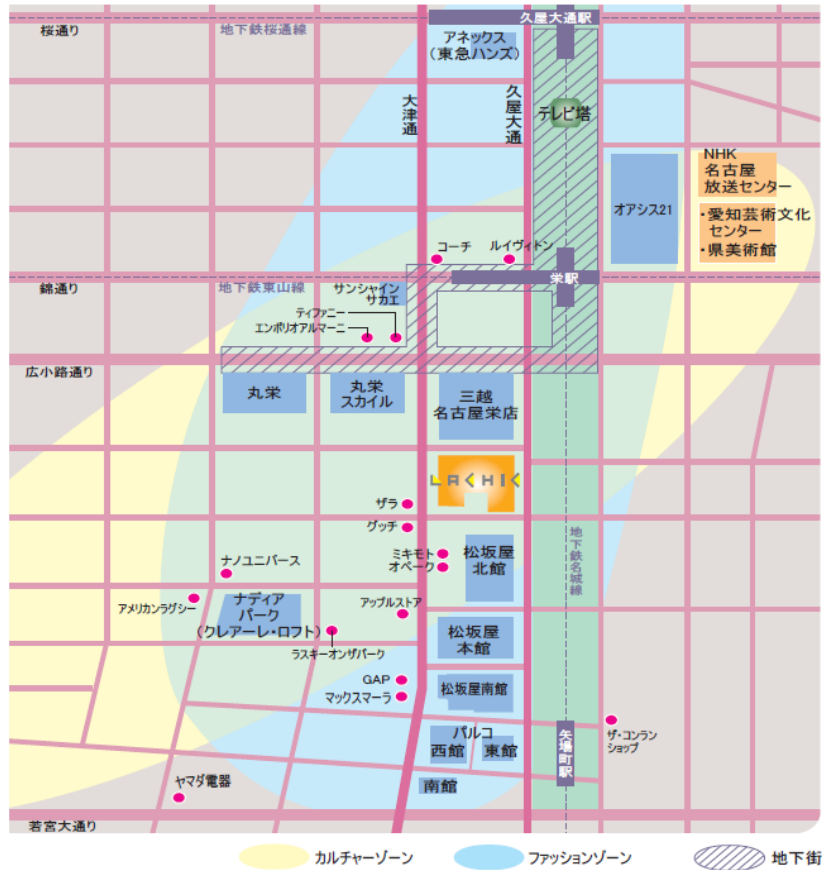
久屋大通駅
桜通り
地下鉄桜通線
アネックス（東急ハンズ）
大津通
久屋大通
テレビ塔
NHK名古屋放送センター
・愛知芸術文化センター
・県美術館
オアシス21
コーチ
ルイヴィトン
栄駅
錦通り
地下鉄東山線
サンシャインサカエ
ティファニー
エンポリオアルマーニ
広小路通り
丸栄
丸栄スカイル
三越名古屋栄店
LACHIC
ザラ
グッチ
ナノユニバース
ミキモト
オペーク
松坂屋北館
地下鉄名城線
アメリカンラグシー
ナディアパーク（クレアーレ・ロフト）
アップルストア
ラスキーオンザパーク
松坂屋本館
GAP
マックスマーラ
松坂屋南館
ザ・コンランショップ
パルコ
西館
東館
矢場町駅
ヤマダ電器
南館
若宮大通り
カルチャーゾーン
ファッションゾーン
地下街